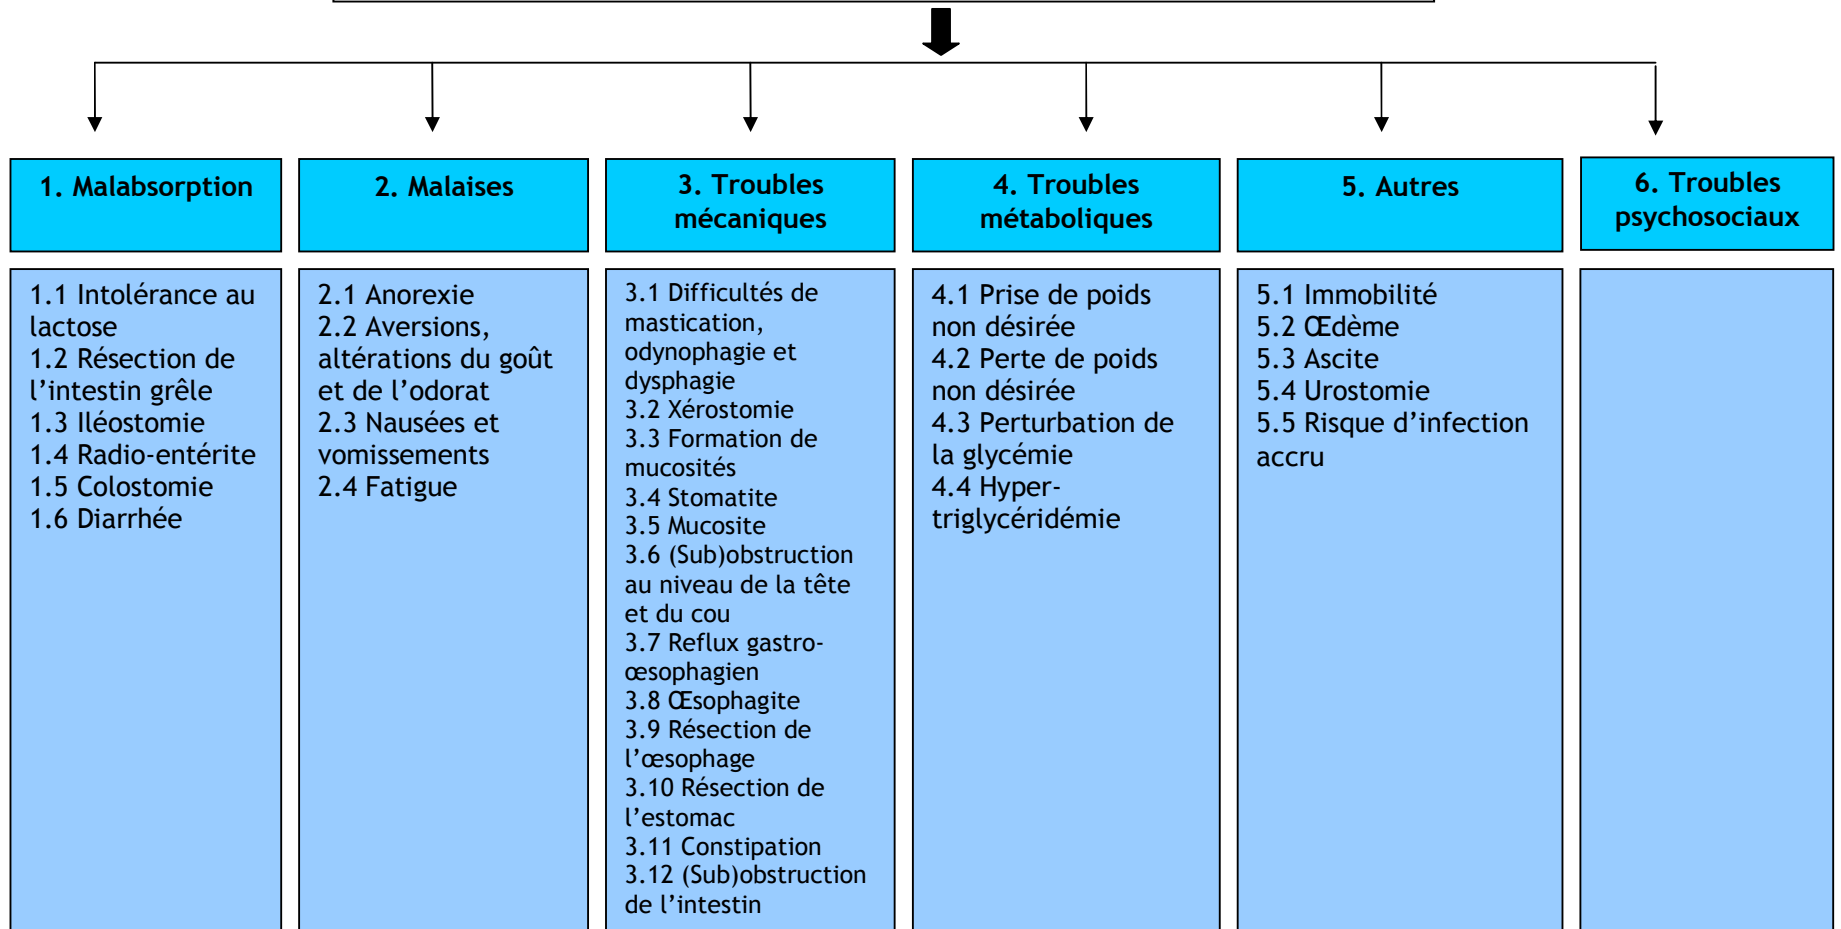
1. Malabsorption

1.1 Intolérance au lactose
1.2 Résection de l’intestin grêle
1.3 Iléostomie
1.4 Radio-entérite
1.5 Colostomie
1.6 Diarrhée

2. Malaises

2.1 Anorexie
2.2 Aversions, altérations du goût et de l’odorat
2.3 Nausées et vomissements
2.4 Fatigue

3. Troubles mécaniques

3.1 Difficultés de mastication, odynophagie et dysphagie
3.2 Xérostomie
3.3 Formation de mucosités
3.4 Stomatite
3.5 Mucosite
3.6 (Sub)obstruction au niveau de la tête et du cou
3.7 Reflux gastro-œsophagien
3.8 Œsophagite
3.9 Résection de l’œsophage
3.10 Résection de l’estomac
3.11 Constipation
3.12 (Sub)obstruction de l’intestin

4. Troubles métaboliques

4.1 Prise de poids non désirée
4.2 Perte de poids non désirée
4.3 Perturbation de la glycémie
4.4 Hyper-triglycéridémie

5. Autres

5.1 Immobilité
5.2 Œdème
5.3 Ascite
5.4 Urostomie
5.5 Risque d’infection accru

6. Troubles psychosociaux